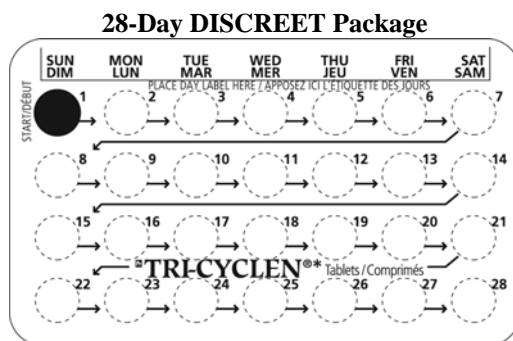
28-Day DISCREET Package

SUN DIM MON LUN TUE MAR WED MER THU JEU FRI VEN SAT SAM

PLACE DAY LABEL HERE / APPOSEZ ICI L'ÉTIQUETTE DES JOURS

START/DÉBUT

1 2 3 4 5 6 7

8 9 10 11 12 13 14

15 16 17 18 19 20 21

Pr TRI-CYCLEN®* Tablets / Comprimés

22 23 24 25 26 27 28